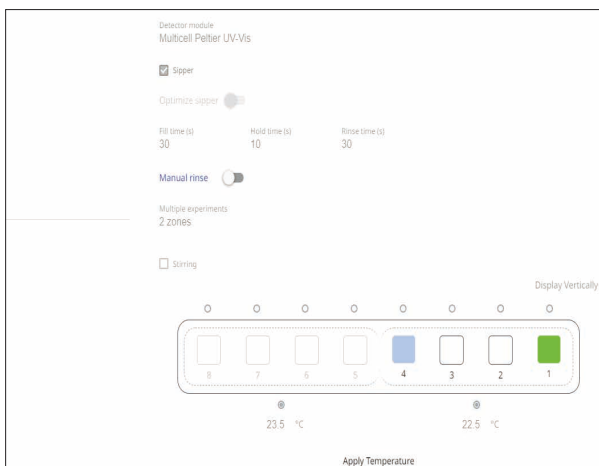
Detector module
Multicell Peltier UV-Vis

Sipper

Optimize sipper

Fill time (s)
30

Hold time (s)
10

Rinse time (s)
30

Manual rinse

Multiple experiments
2 zones

Stirring

Display Vertically

8 7 6 5 4 3 2 1

23.5 °C

22.5 °C

Apply Temperature